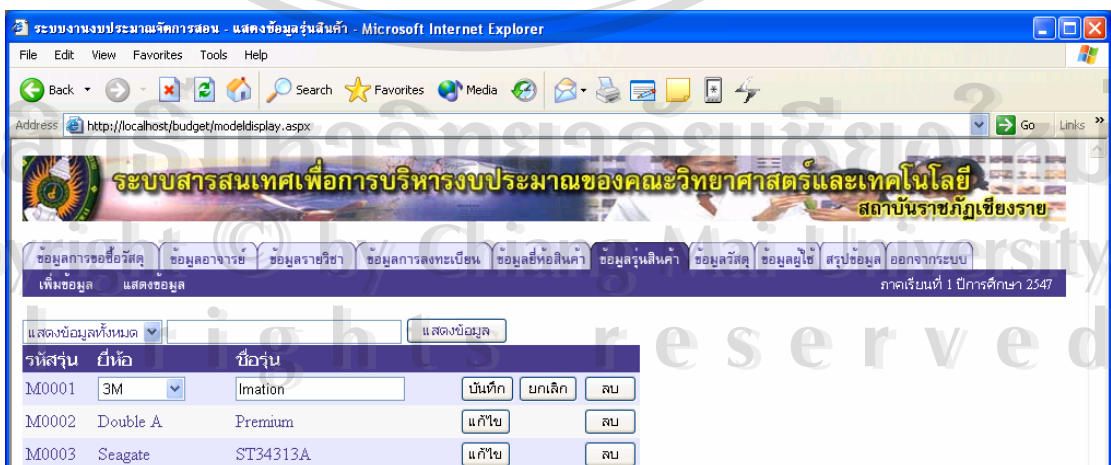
ระบบงานงบประมาณจัดการสอน - แสดงข้อมูลรุ่นสินค้า - Microsoft Internet Explorer

File Edit View Favorites Tools Help

Back Search Favorites Media

Address http://localhost/budget/modeldisplay.aspx Go Links

ระบบสารสนเทศเพื่อการบริหารงบประมาณของคณะวิทยาศาสตร์และเทคโนโลยี
สถาบันราชภัฏเชียงราย

ข้อมูลการขอซื้อวัสดุ | ข้อมูลอาจารย์ | ข้อมูลรายวิชา | ข้อมูลการลงทะเบียน | ข้อมูลยี่ห้อสินค้า | ข้อมูลรุ่นสินค้า | ข้อมูลวัสดุ | ข้อมูลผู้ใช้ | สรุปข้อมูล | ออกจากระบบ

เพิ่มข้อมูล แสดงข้อมูล ภาคเรียนที่ 1 ปีการศึกษา 2547

แสดงข้อมูลทั้งหมด แสดงข้อมูล

| รหัสรุ่น | ยี่ห้อ | ชื่อรุ่น | | |
|---|---|---|---|---|
| M0001 | 3M | Imation | บันทึก ยกเลิก | ลบ |
| M0002 | Double A | Premium | แก้ไข | ลบ |
| M0003 | Seagate | ST34313A | แก้ไข | ลบ |

ลิขสิทธิ์มหาวิทยาลัยเชียงใหม่
Copyright © by Chiang Mai University
All rights reserved